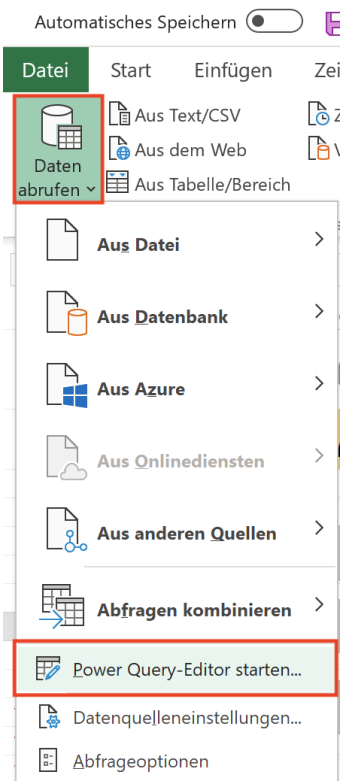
Automatisches Speichern

Datei
Start
Einfügen
Zei

Daten abrufen
Aus Text/CSV
Aus dem Web
Aus Tabelle/Bereich

Aus Datei
Aus Datenbank
Aus Azure
Aus Onlinediensten
Aus anderen Quellen
Abfragen kombinieren
Power Query-Editor starten...
Datenquelleneinstellungen...
Abfrageoptionen